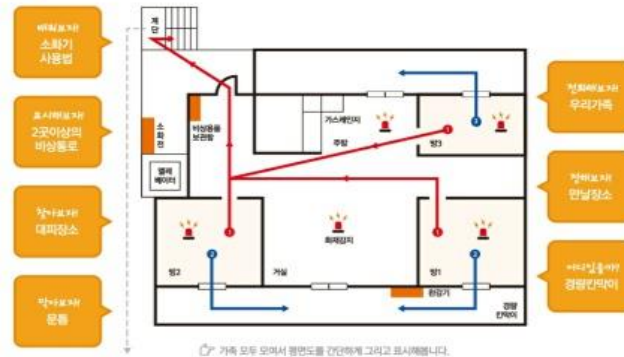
배워보자!
소화기 사용법

표시해보자!
2곳이상의 비상통로

찾아보자!
대피장소

막아보자!
문틈

계단

소화전

비상용품 보관함

엘리베이터

가스레인지

주방

방3

화재감지

거실

방2

방1

환풍기

경량칸막이

전화해보자!
우리가족

정해보자!
만날장소

어디일까?
경량칸막이

가족 모두 모여서 평면도를 간단하게 그리고 표시해봅니다.